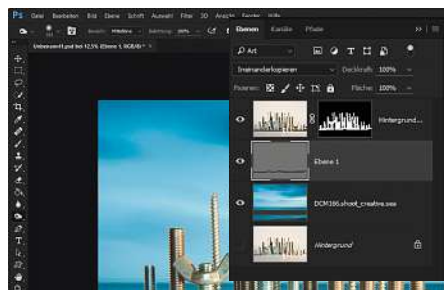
Ps Datei Bearbeiten Bild Ebene Schrift Auswahl Filter 3D Ansicht Fenster Hilfe

Unbenannt-1.psd bei 12,5% (Ebene 1, RGB/8) *

Bereich: Mitteltöne Belichtung: 20%

Ebenen Kanäle Pfade

Art

Ineinanderkopieren Deckkraft: 100%

Fixieren: Fläche: 100%

Hintergrund...

Ebene 1

DCM366.shoot_creative.sea

Hintergrund